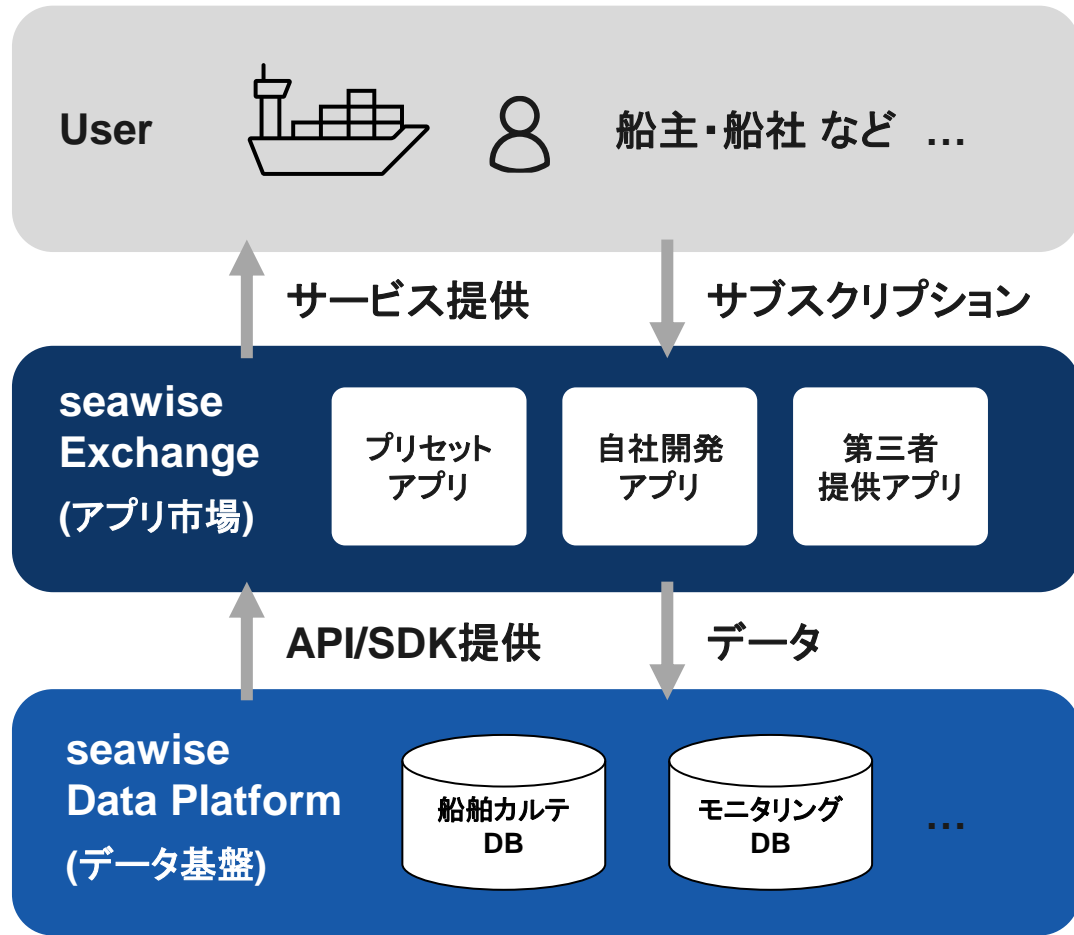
User

船主・船社 など …

サービス提供

サブスクリプション

seawise Exchange (アプリ市場)

プリセットアプリ

自社開発アプリ

第三者提供アプリ

API/SDK提供

データ

seawise Data Platform (データ基盤)

船舶カルテDB

モニタリングDB

…